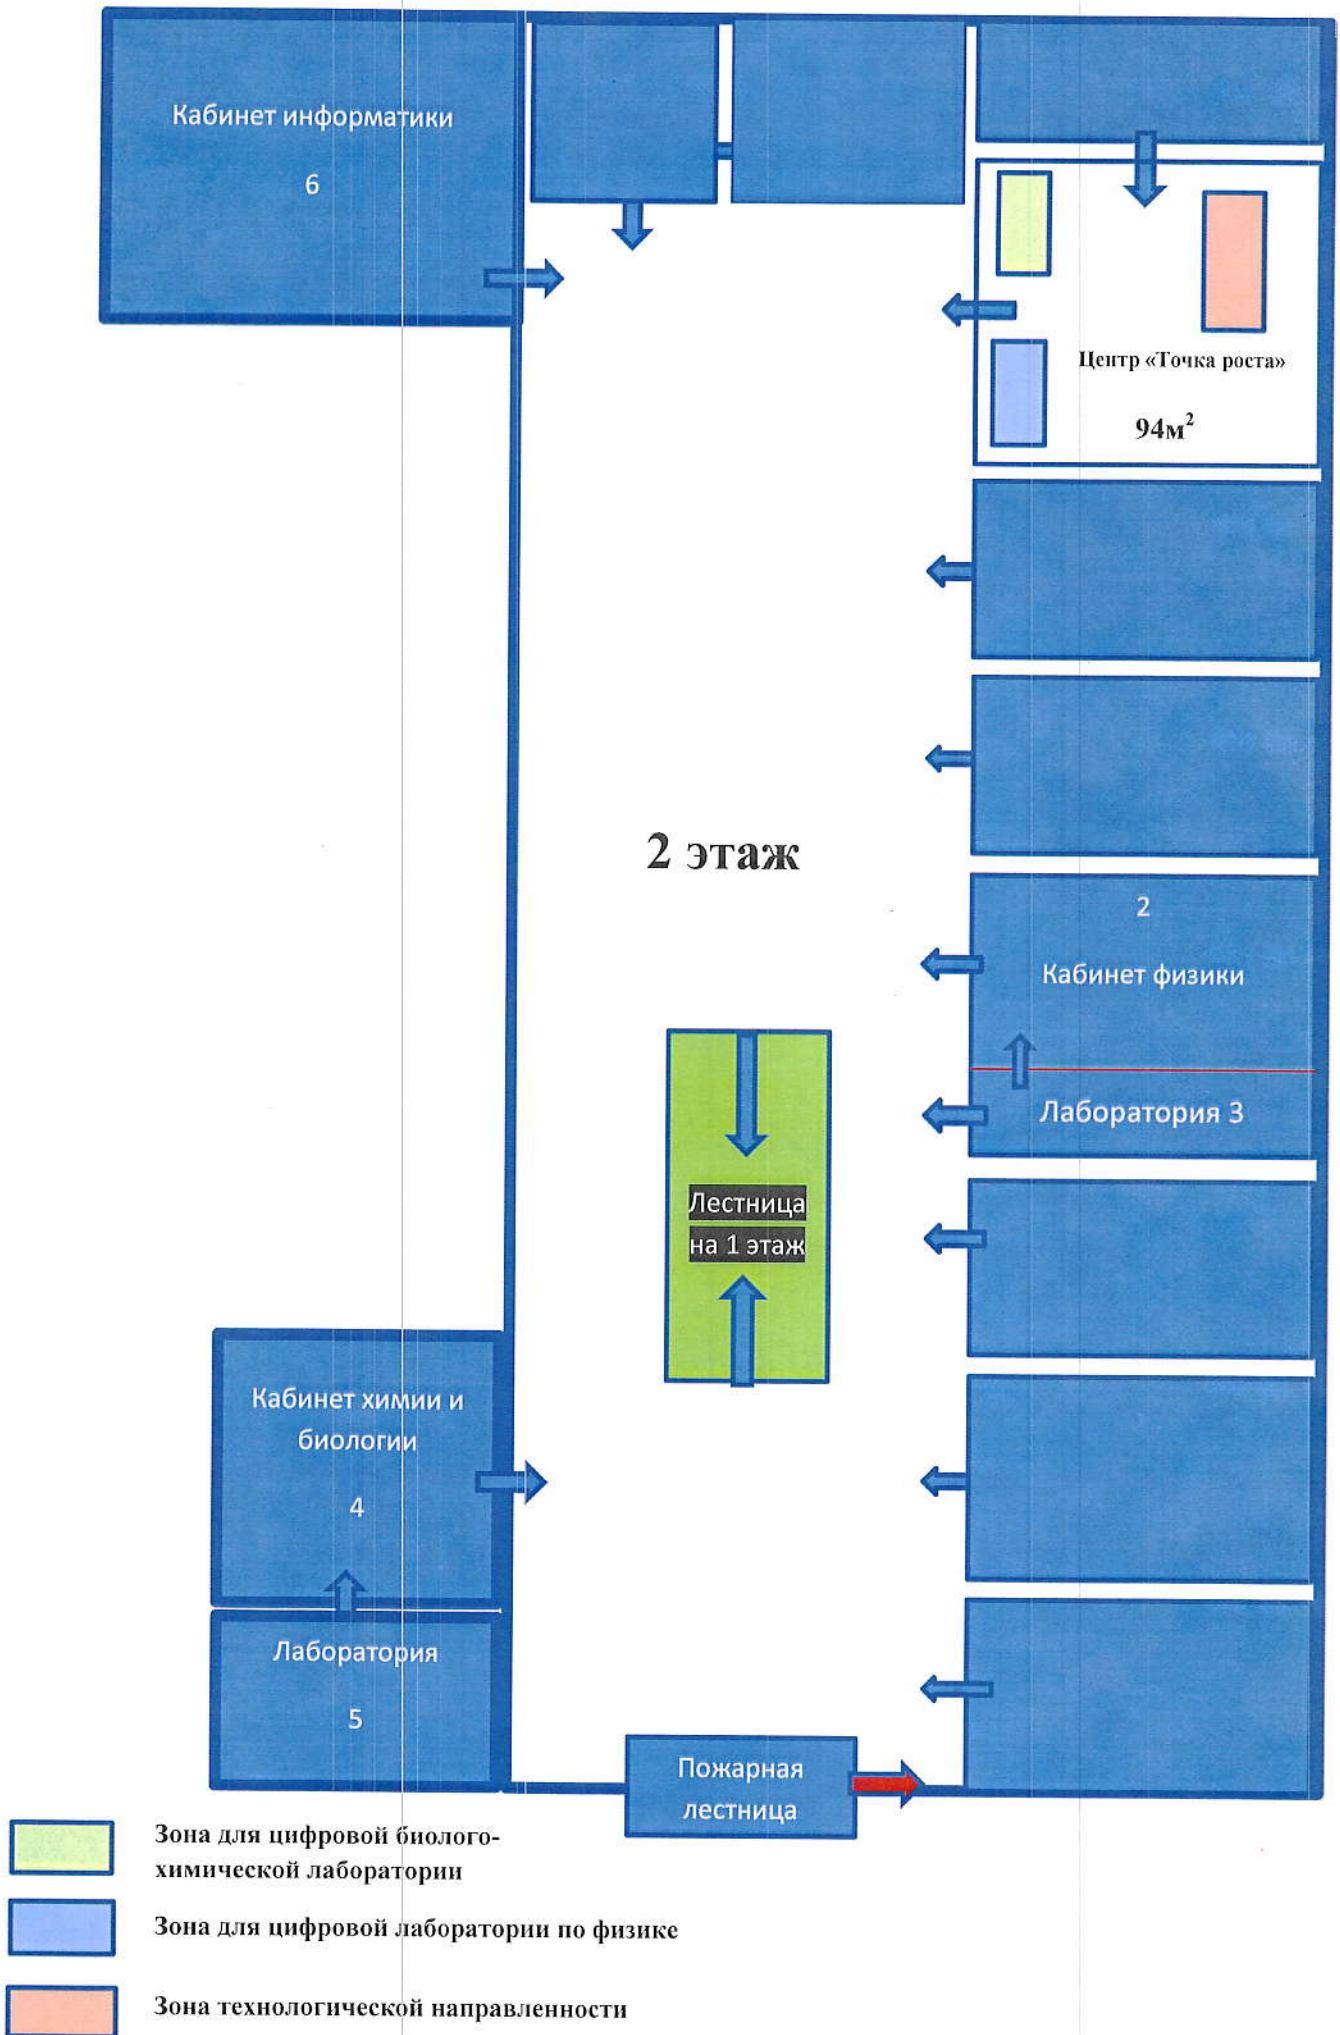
Кабинет информатики

6

Центр «Точка роста»

94м$^2$

2 этаж

2

Кабинет физики

Лаборатория 3

Лестница на 1 этаж

Кабинет химии и биологии

4

Лаборатория

5

Пожарная лестница

Зона для цифровой биолого-химической лаборатории

Зона для цифровой лаборатории по физике

Зона технологической направленности